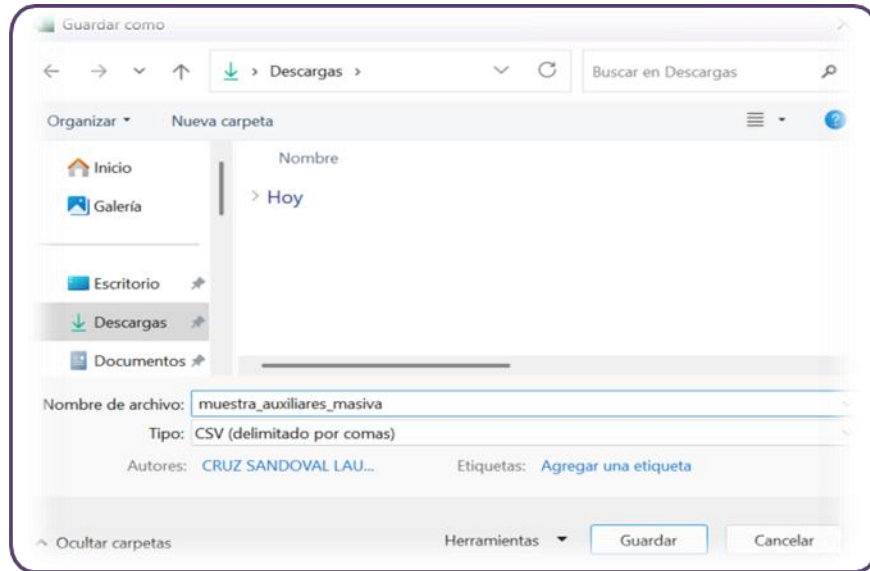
Guardar como

Descargas >

Buscar en Descargas

Organizar ▾ Nueva carpeta

Inicio

Galería

Escritorio

Descargas

Documentos

Nombre

> Hoy

Nombre de archivo: muestra_auxiliares_masiva

Tipo: CSV (delimitado por comas)

Autores: CRUZ SANDOVAL LAU...

Etiquetas: Agregar una etiqueta

^ Ocultar carpetas

Herramientas ▾

Guardar

Cancelar